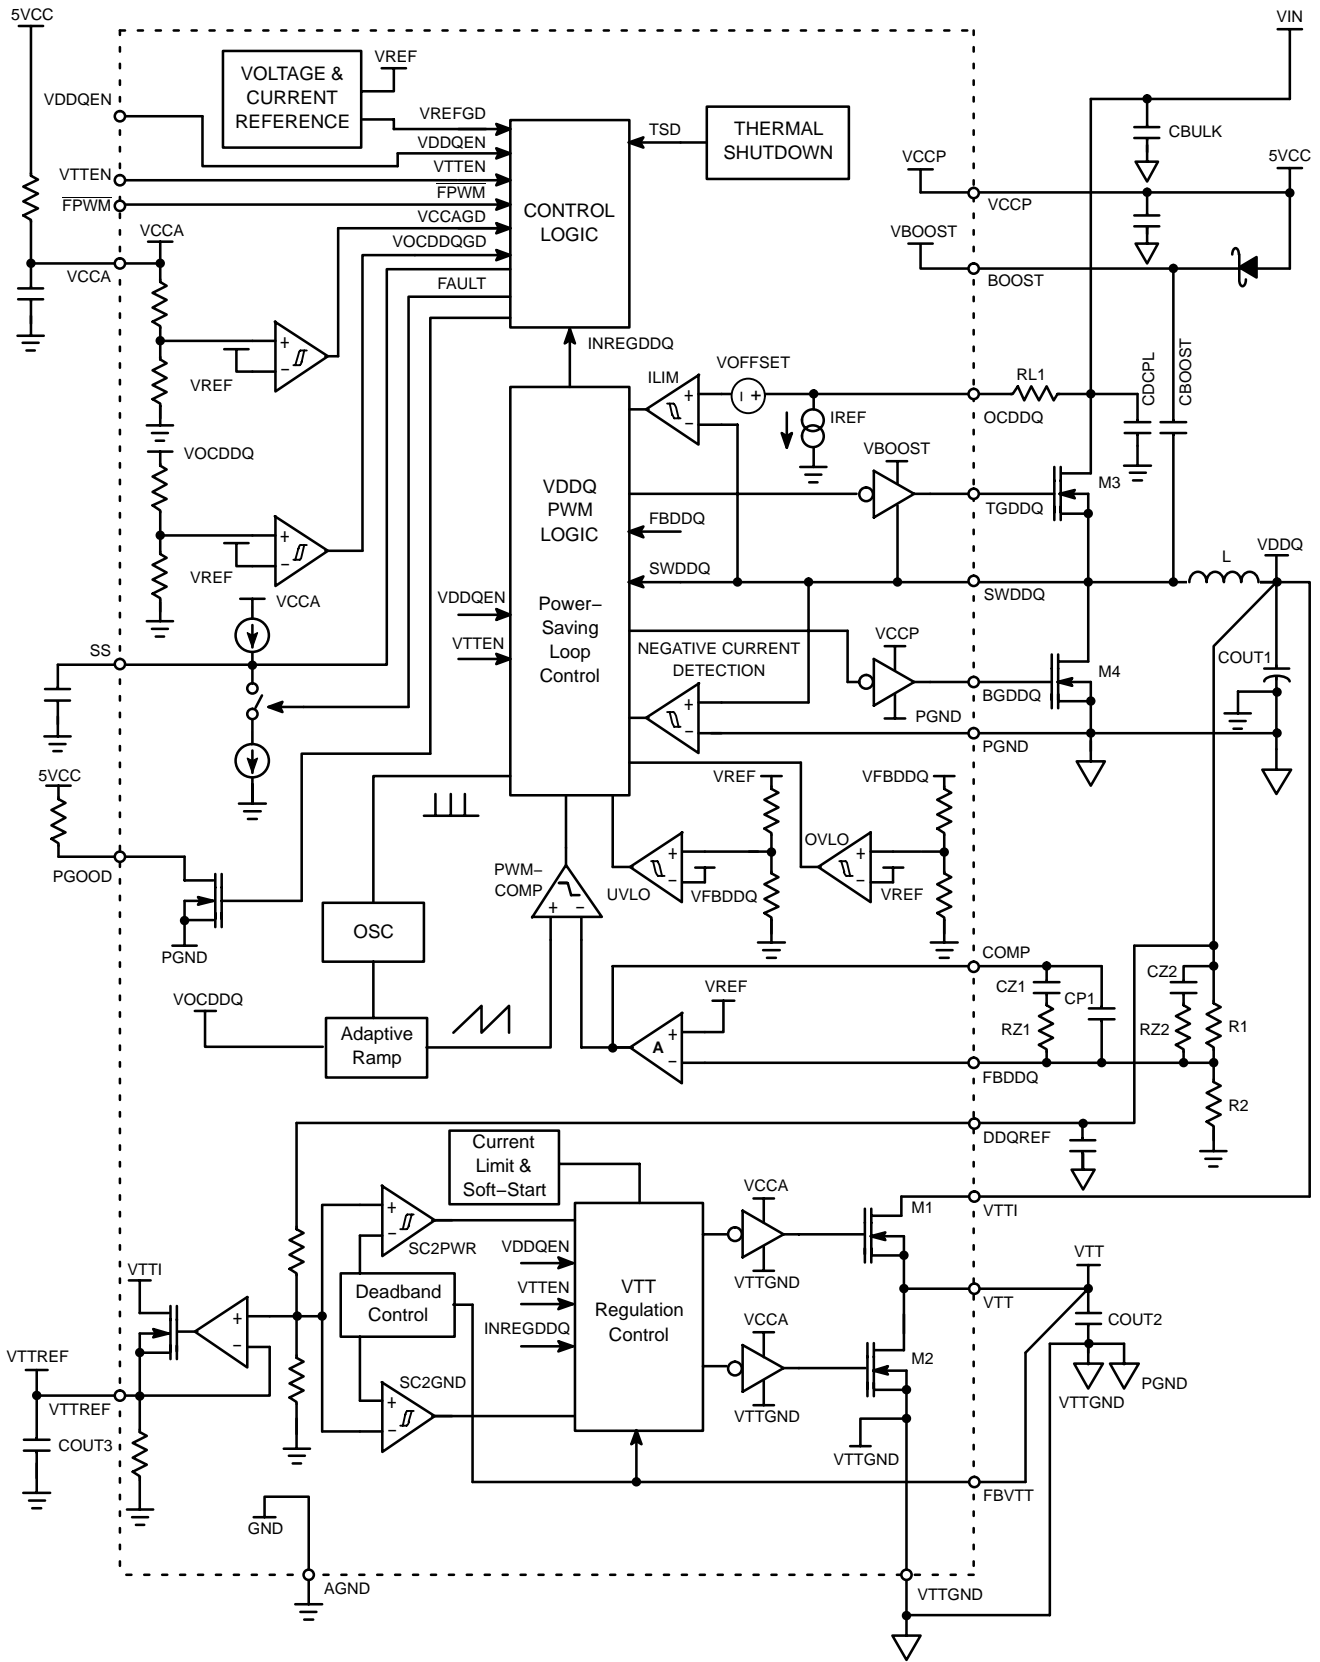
5VCC
VIN
VREF
VOLTAGE & CURRENT REFERENCE
VDDQEN
VREFGD
TSD
THERMAL SHUTDOWN
CBULK
VDDQEN
VTTEN
VTTEN
VCCP
5VCC
$\overline{FPWM}$
FPWM
CONTROL LOGIC
VCCP
VCCAGD
VBOOST
VCCA
VOCDDQGD
VCCA
BOOST
FAULT
VREF
INREGDDQ
CDCPL
CBOOST
ILIM
VOFFSET
RL1
IREF
OCDDQ
VOCDDQ
VBOOST
VDDQ PWM LOGIC
M3
TGDDQ
FBDDQ
VREF
SWDDQ
L
VDDQ
VCCA
SWDDQ
VDDQEN
Power−Saving Loop Control
VTTEN
VCCP
SS
NEGATIVE CURRENT DETECTION
COUT1
M4
BGDDQ
PGND
PGND
5VCC
VREF
VFBDDQ
OVLO
PGOOD
PWM−COMP
UVLO
VFBDDQ
VREF
PGND
OSC
COMP
CZ2
CZ1
CP1
VOCDDQ
VREF
RZ1
RZ2
R1
A
Adaptive Ramp
FBDDQ
R2
DDQREF
Current Limit & Soft−Start
VCCA
M1
VTTI
SC2PWR
VTTGND
VTT
VTTI
VDDQEN
Deadband Control
VTT Regulation Control
VTT
VTTEN
COUT2
VCCA
INREGDDQ
M2
VTTREF
PGND
SC2GND
VTTGND
VTTREF
VTTGND
COUT3
VTTGND
FBVTT
GND
AGND
VTTGND